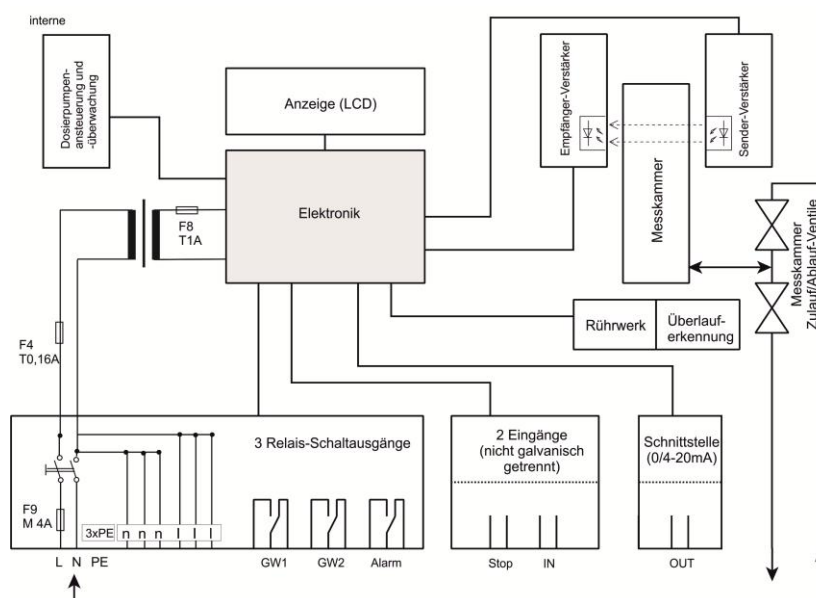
interne

Dosierpumpen-ansteuerung und -überwachung

Anzeige (LCD)

Empfänger-Verstärker

Sender-Verstärker

Messkammer

Elektronik

F8
T1A

Messkammer
Zulauf/Ablauf-Ventile

Rührwerk

Überlauf-erkennung

F4
T0,16A

3 Relais-Schaltausgänge

2 Eingänge
(nicht galvanisch getrennt)

Schnittstelle
(0/4-20mA)

F9
M 4A

3xPE n n n l l l

L N PE

GW1 GW2 Alarm

Stop IN

OUT